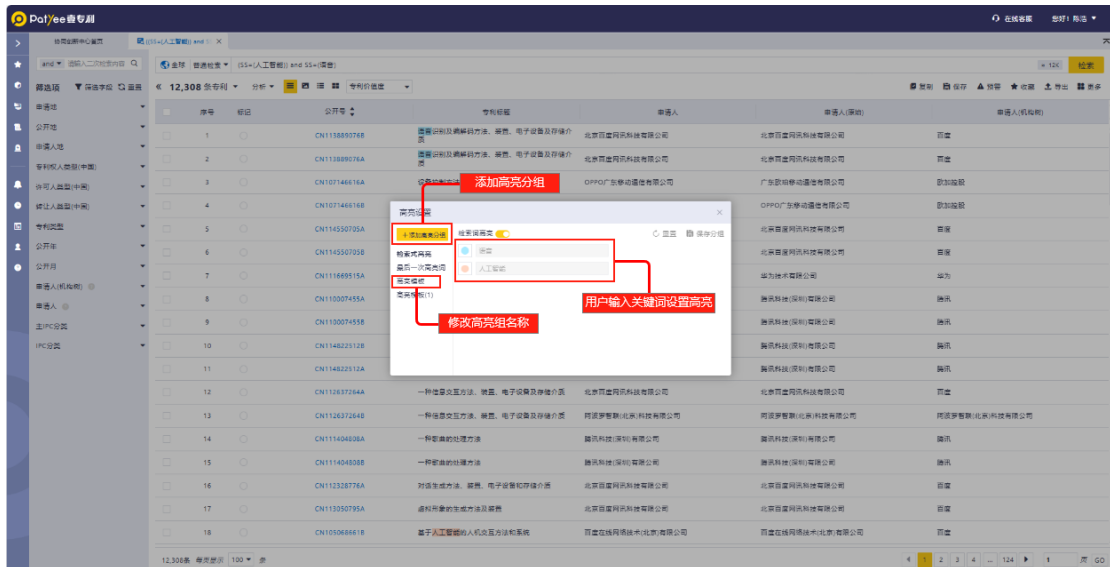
PatYee壹专利

在线客服 您好！陈浩

协同创新中心首页 (SS=(人工智能)) and SS ×

and 请输入二次检索内容

全球 普通检索 (SS=(人工智能)) and SS=(语音)

≈12K 检索

筛选项 保存字段 重置

« 12,308 条专利 分析 专利价值度

复制 保存 预警 收藏 导出 更多

申请年
公开年
申请人地
专利权人类型(中国)
许可人类型(中国)
转让人类型(中国)
专利类型
公开年
公开月
申请人(机构群)
申请人
主IPC分类
IPC分类

| 序号 | 标记 | 公开号 | 专利标题 | 申请人 | 申请人(原始) | 申请人(机构群) |
|---|---|---|---|---|---|---|
| 1 | | CN113889076B | 语音识别及编解码方法、装置、电子设备及存储介质 | 北京百度网讯科技有限公司 | 北京百度网讯科技有限公司 | 百度 |
| 2 | | CN113889076A | 语音识别及编解码方法、装置、电子设备及存储介质 | 北京百度网讯科技有限公司 | 北京百度网讯科技有限公司 | 百度 |
| 3 | | CN107146616A | 设备控制方法 | OPPO广东移动通信有限公司 | 广东欧珀移动通信有限公司 | 欧加控股 |
| 4 | | CN107146616B | | | OPPO广东移动通信有限公司 | 欧加控股 |
| 5 | | CN114550705A | | | 北京百度网讯科技有限公司 | 百度 |
| 6 | | CN114550705B | | | 北京百度网讯科技有限公司 | 百度 |
| 7 | | CN111669515A | | | 华为技术有限公司 | 华为 |
| 8 | | CN110007455A | | | 腾讯科技(深圳)有限公司 | 腾讯 |
| 9 | | CN110007455B | | | 腾讯科技(深圳)有限公司 | 腾讯 |
| 10 | | CN114822512B | | | 腾讯科技(深圳)有限公司 | 腾讯 |
| 11 | | CN114822512A | | | 腾讯科技(深圳)有限公司 | 腾讯 |
| 12 | | CN112637264A | 一种信息交互方法、装置、电子设备及存储介质 | 北京百度网讯科技有限公司 | 北京百度网讯科技有限公司 | 百度 |
| 13 | | CN112637264B | 一种信息交互方法、装置、电子设备及存储介质 | 阿波罗智联(北京)科技有限公司 | 阿波罗智联(北京)科技有限公司 | 阿波罗智联(北京)科技有限公司 |
| 14 | | CN111404808A | 一种歌曲的处理方法 | 腾讯科技(深圳)有限公司 | 腾讯科技(深圳)有限公司 | 腾讯 |
| 15 | | CN111404808B | 一种歌曲的处理方法 | 腾讯科技(深圳)有限公司 | 腾讯科技(深圳)有限公司 | 腾讯 |
| 16 | | CN112328776A | 对话生成方法、装置、电子设备和存储介质 | 北京百度网讯科技有限公司 | 北京百度网讯科技有限公司 | 百度 |
| 17 | | CN113050795A | 虚拟形象的生成方法及装置 | 北京百度网讯科技有限公司 | 北京百度网讯科技有限公司 | 百度 |
| 18 | | CN105068661B | 基于人工智能的人机交互方法和系统 | 百度在线网络技术(北京)有限公司 | 百度在线网络技术(北京)有限公司 | 百度 |

高亮设置 ×

+ 添加高亮分组
检索式高亮
最后一次高亮词
高亮模板
高亮模板(1)

维更词高亮 重置 保存分组
语音
人工智能

添加高亮分组
修改高亮组名称
用户输入关键词设置高亮

12,308条 每页显示 100 条

1 2 3 4 ... 124 1 页 GO